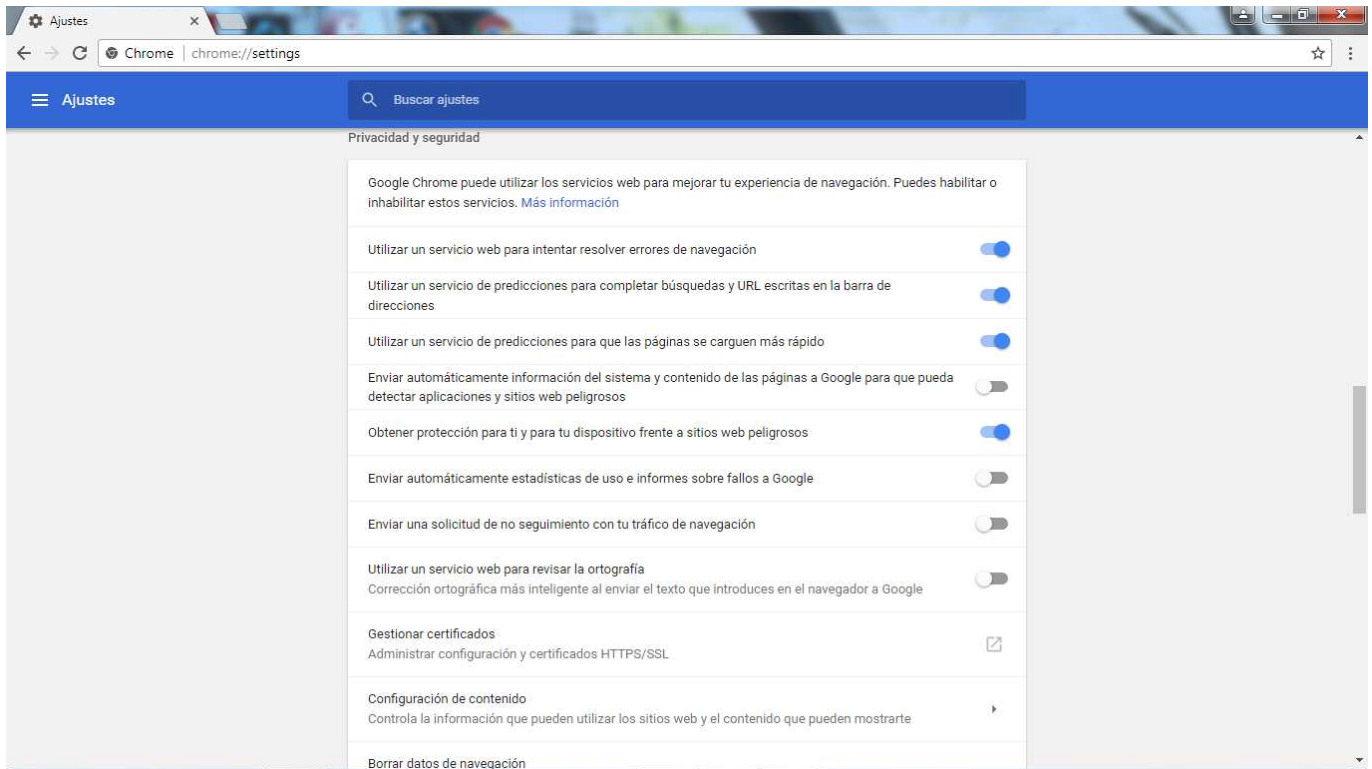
Ajustes ×

Chrome | chrome://settings

Ajustes

Buscar ajustes

Privacidad y seguridad

Google Chrome puede utilizar los servicios web para mejorar tu experiencia de navegación. Puedes habilitar o inhabilitar estos servicios. Más información

Utilizar un servicio web para intentar resolver errores de navegación

Utilizar un servicio de predicciones para completar búsquedas y URL escritas en la barra de direcciones

Utilizar un servicio de predicciones para que las páginas se carguen más rápido

Enviar automáticamente información del sistema y contenido de las páginas a Google para que pueda detectar aplicaciones y sitios web peligrosos

Obtener protección para ti y para tu dispositivo frente a sitios web peligrosos

Enviar automáticamente estadísticas de uso e informes sobre fallos a Google

Enviar una solicitud de no seguimiento con tu tráfico de navegación

Utilizar un servicio web para revisar la ortografía
Corrección ortográfica más inteligente al enviar el texto que introduces en el navegador a Google

Gestionar certificados
Administrar configuración y certificados HTTPS/SSL

Configuración de contenido
Controla la información que pueden utilizar los sitios web y el contenido que pueden mostrarte

Borrar datos de navegación